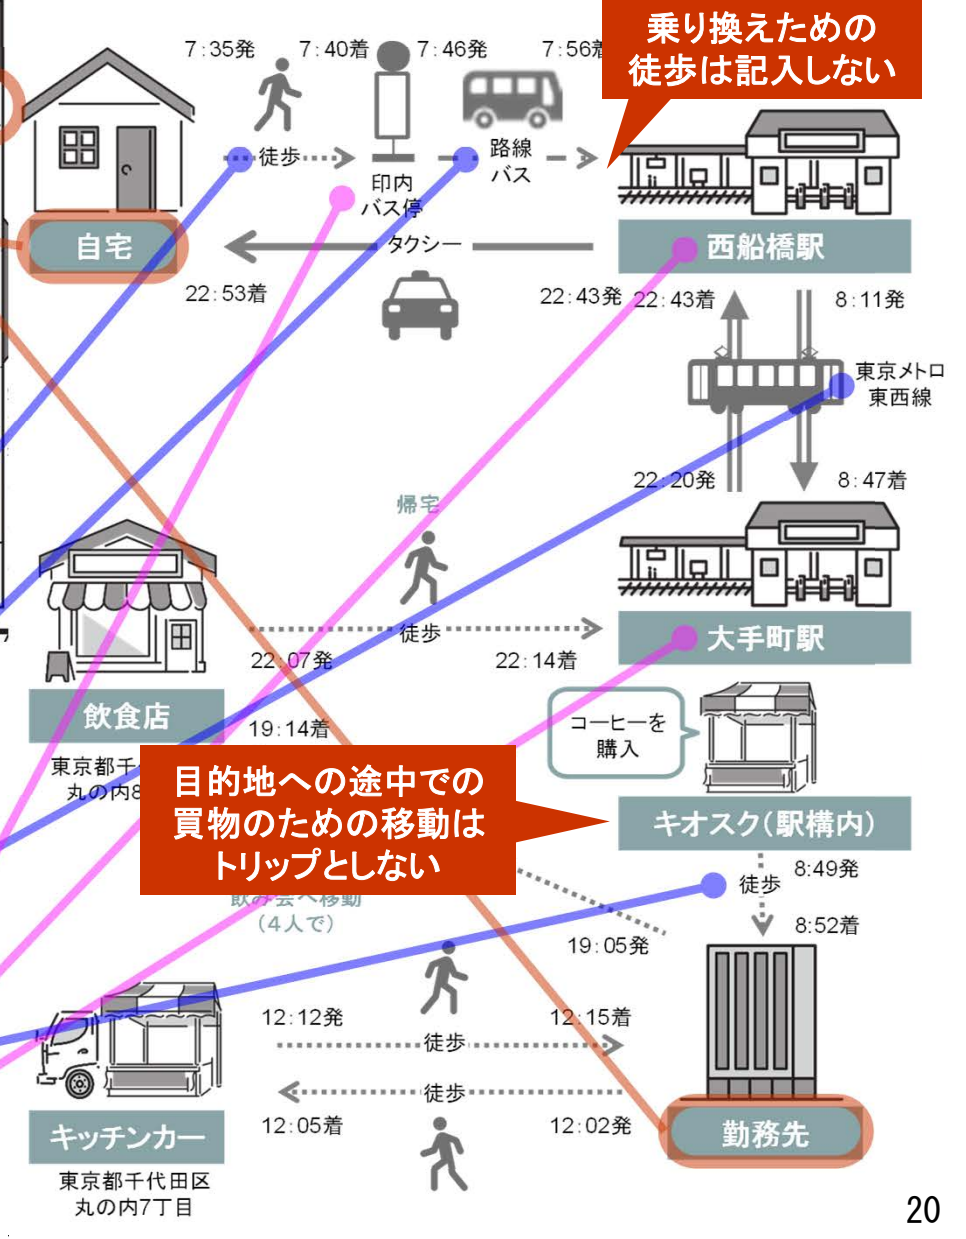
7:35発　7:40着　7:46発　7:56着

乗り換えための徒歩は記入しない

徒歩

印内バス停

路線バス

自宅

タクシー

西船橋駅

22:53着

22:43発　22:43着　8:11発

東京メトロ東西線

22:20発　8:47着

帰宅

徒歩

大手町駅

22:07発　22:14着

飲食店

19:14着

東京都千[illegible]丸の内8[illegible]

コーヒーを購入

目的地への途中での買物のための移動はトリップとしない

キオスク(駅構内)

徒歩　8:49発

8:52着

飲み会へ移動（4人で）

19:05発

12:12発　12:15着

徒歩

徒歩

キッチンカー

12:05着　12:02発

勤務先

東京都千代田区丸の内7丁目

20